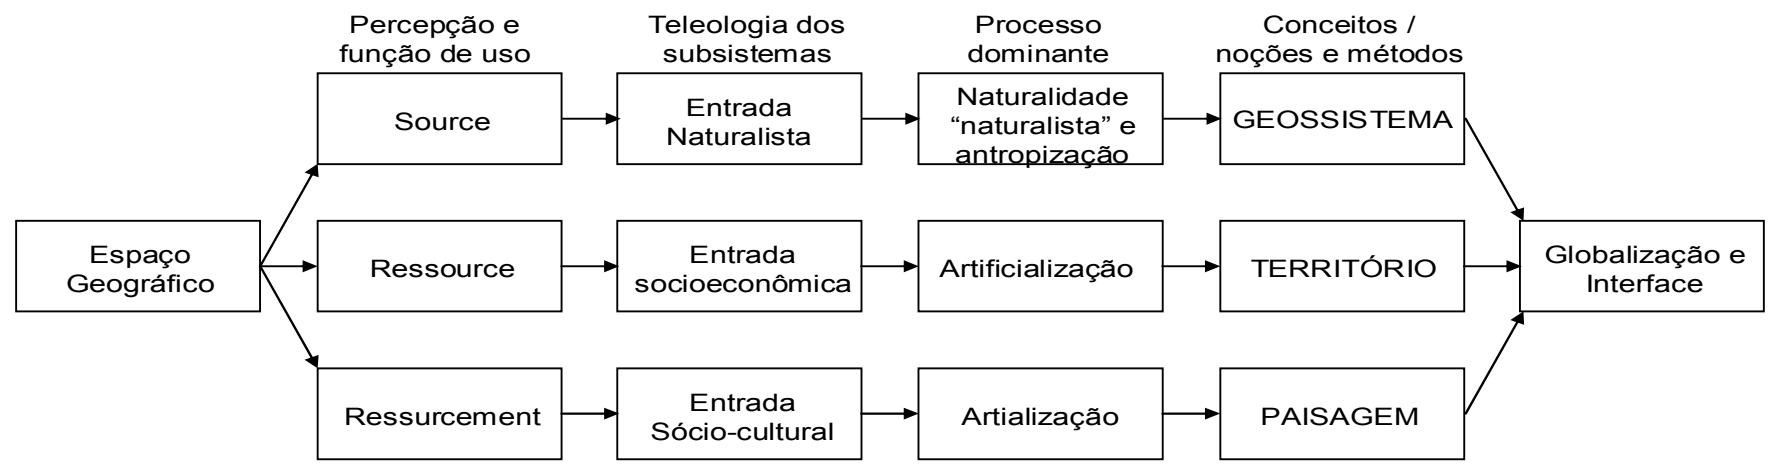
Percepção e função de uso

Teleologia dos subsistemas

Processo dominante

Conceitos / noções e métodos

Espaço Geográfico

Source

Entrada Naturalista

Naturalidade "naturalista" e antropização

GEOSSISTEMA

Ressource

Entrada socioeconômica

Artificialização

TERRITÓRIO

Ressurcement

Entrada Sócio-cultural

Artialização

PAISAGEM

Globalização e Interface